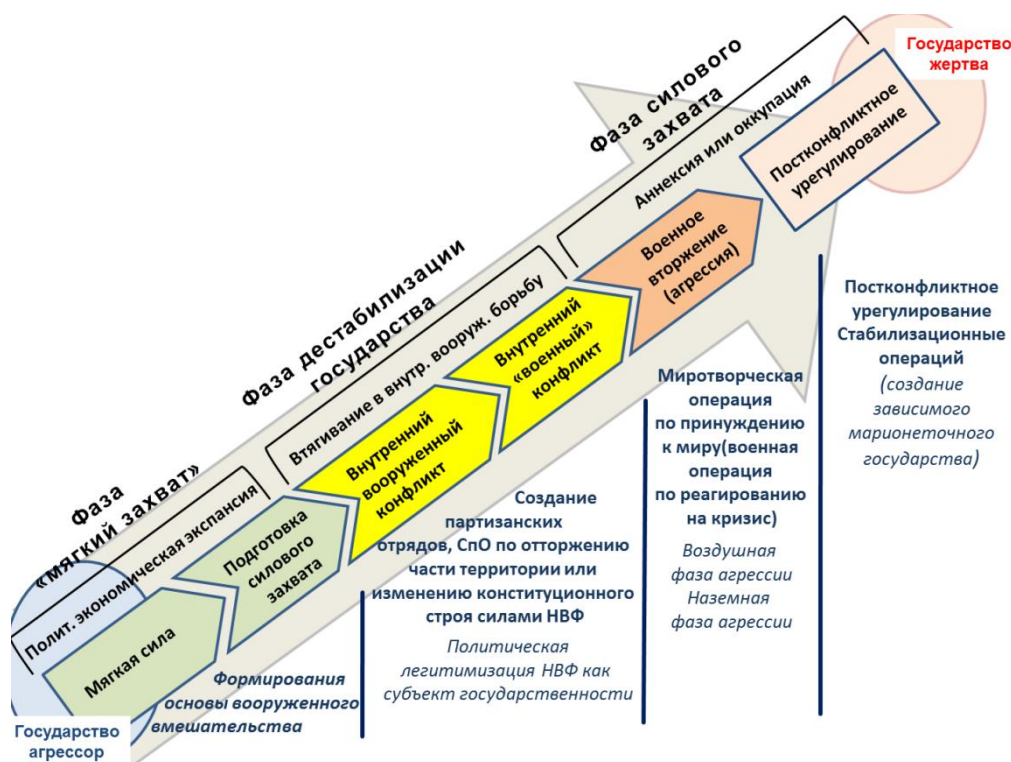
Государство жертва

Фаза «мягкий захват»

Фаза дестабилизации государства

Фаза силового захвата

Полит. экономическая экспансия

Втягивание в внутр. вооруж. борьбу

Аннексия или оккупация

Мягкая сила

Подготовка силового захвата

Внутренний вооруженный конфликт

Внутренний «военный» конфликт

Военное вторжение (агрессия)

Постконфликтное урегулирование

Государство агрессор

Формирования основы вооруженного вмешательства

Создание партизанских отрядов, СпО по отторжению части территории или изменению конституционного строя силами НВФ

*Политическая легитимизация НВФ как субъект государственности*

Миротворческая операция по принуждению к миру(военная операция по реагированию на кризис)

*Воздушная фаза агрессии*
*Наземная фаза агрессии*

Постконфликтное урегулирование Стабилизационные операций

*(создание зависимого марионеточного государства)*